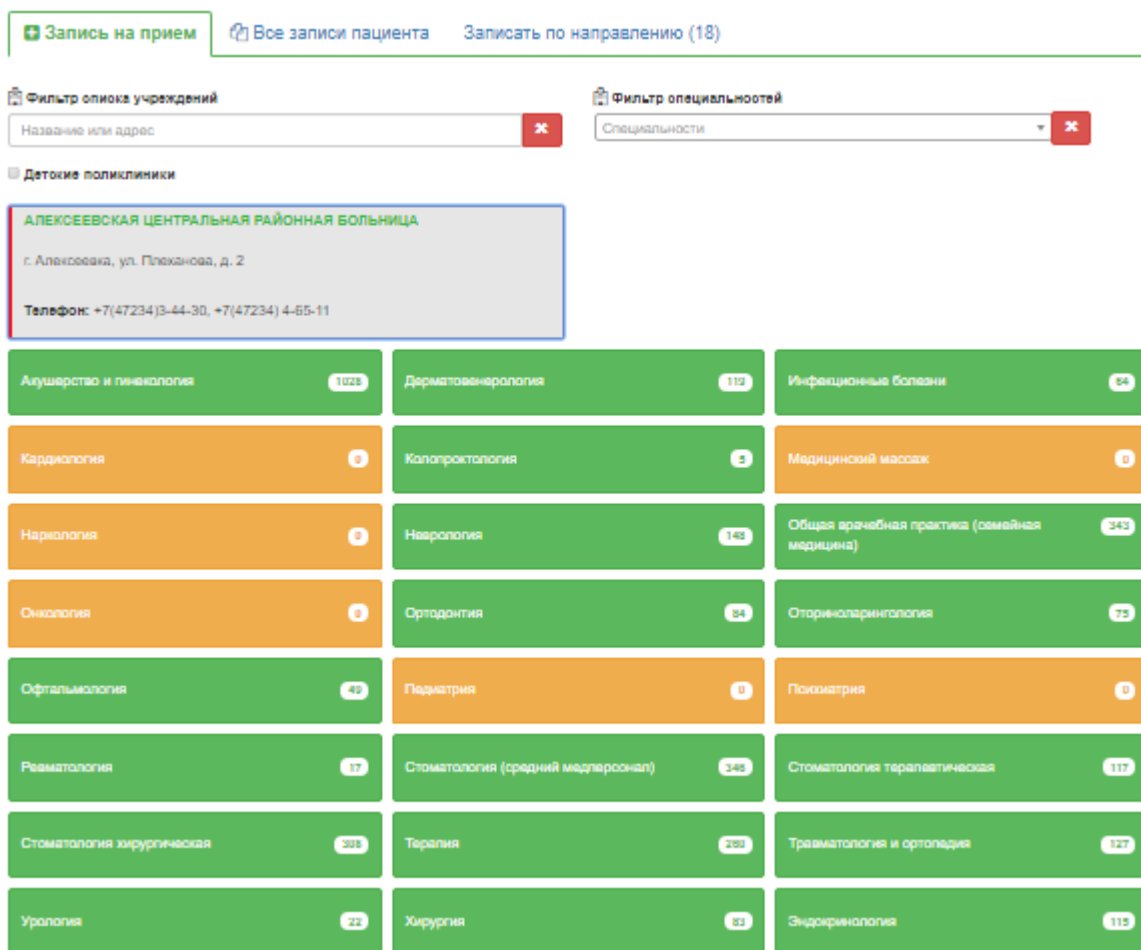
Запись на прием | Все записи пациента | Записать по направлению (18)

Фильтр списка учреждений
Название или адрес

Фильтр специальностей
Специальности

Детские поликлиники

АЛЕКСЕЕВСКАЯ ЦЕНТРАЛЬНАЯ РАЙОННАЯ БОЛЬНИЦА
г. Алексеевка, ул. Плеханова, д. 2
Телефон: +7(47234)3-44-30, +7(47234) 4-65-11

Акушерство и гинекология 1028
Дерматовенерология 112
Инфекционные болезни 64
Кардиология 0
Колопроктология 5
Медицинский массаж 0
Наркология 0
Неврология 148
Общая врачебная практика (семейная медицина) 343
Онкология 0
Ортодонтия 84
Оториноларингология 75
Офтальмология 49
Педиатрия 0
Психиатрия 0
Ревматология 17
Стоматология (средний медперсонал) 346
Стоматология терапевтическая 117
Стоматология хирургическая 308
Терапия 260
Травматология и ортопедия 127
Урология 22
Хирургия 83
Эндокринология 115